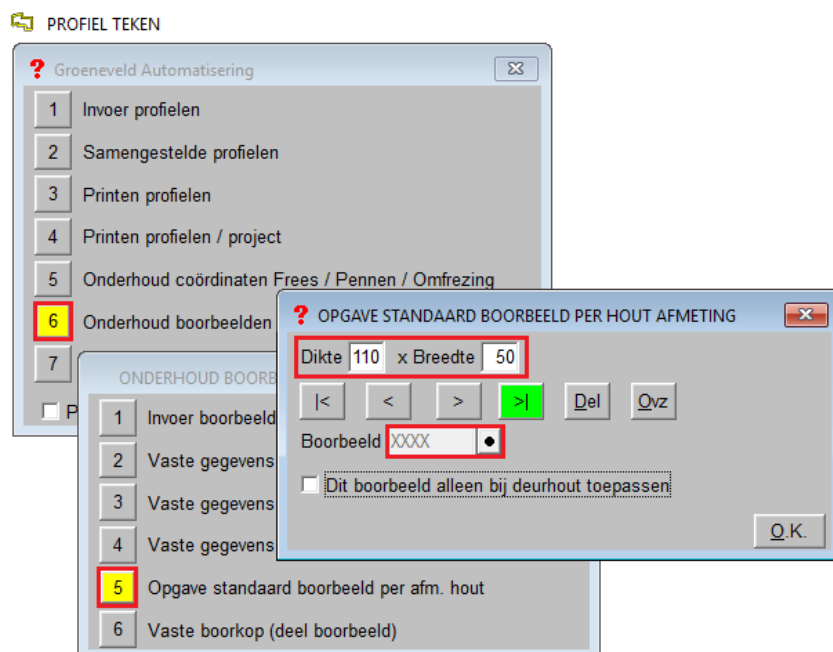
PROFIEL TEKEN

Groeneveld Automatisering

1 Invoer profielen
2 Samengestelde profielen
3 Printen profielen
4 Printen profielen / project
5 Onderhoud coördinaten Frees / Pennen / Omfrezing
6 Onderhoud boorbeelden
7
P

ONDERHOUD BOORB
1 Invoer boorbeeld
2 Vaste gegevens
3 Vaste gegevens
4 Vaste gegevens
5 Opgave standaard boorbeeld per afm. hout
6 Vaste boorkop (deel boorbeeld)

OPGAVE STANDAARD BOORBEELD PER HOUT AFMETING
Dikte 110 x Breedte 50
|< < > >| Del Ovz
Boorbeeld XXXX
Dit boorbeeld alleen bij deurhout toepassen
O.K.